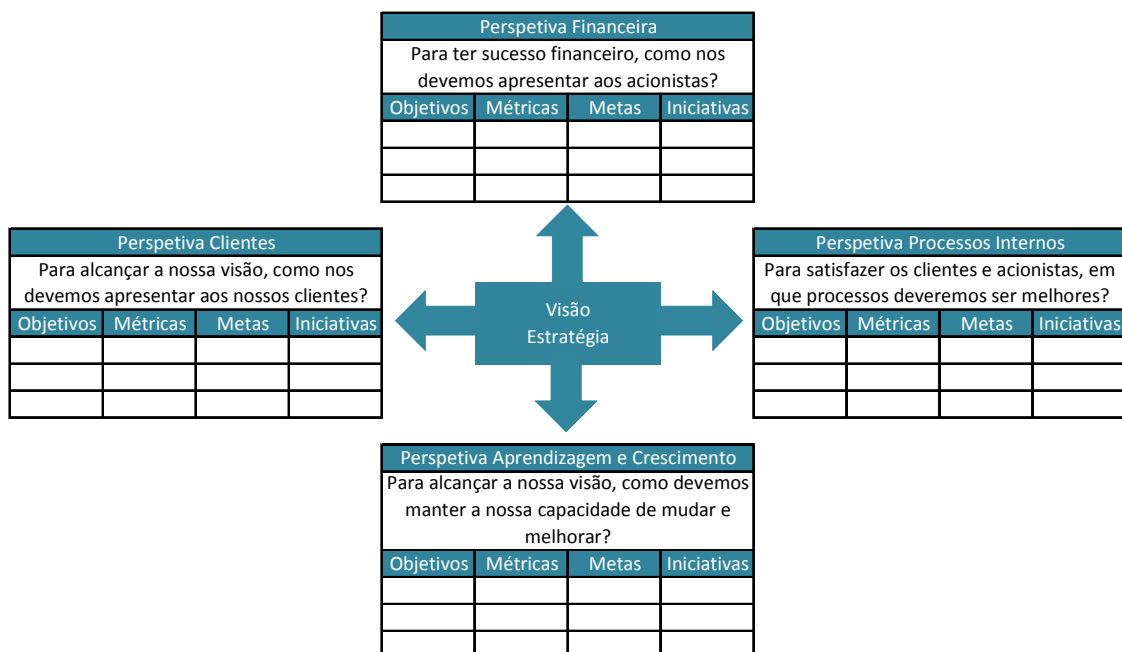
Perspetiva Financeira

Para ter sucesso financeiro, como nos devemos apresentar aos acionistas?

| Objetivos | Métricas | Metas | Iniciativas |
|---|---|---|---|
| | | | |
| | | | |
| | | | |

Perspetiva Clientes

Para alcançar a nossa visão, como nos devemos apresentar aos nossos clientes?

| Objetivos | Métricas | Metas | Iniciativas |
|---|---|---|---|
| | | | |
| | | | |
| | | | |

Visão Estratégia

Perspetiva Processos Internos

Para satisfazer os clientes e acionistas, em que processos deveremos ser melhores?

| Objetivos | Métricas | Metas | Iniciativas |
|---|---|---|---|
| | | | |
| | | | |
| | | | |

Perspetiva Aprendizagem e Crescimento

Para alcançar a nossa visão, como devemos manter a nossa capacidade de mudar e melhorar?

| Objetivos | Métricas | Metas | Iniciativas |
|---|---|---|---|
| | | | |
| | | | |
| | | | |